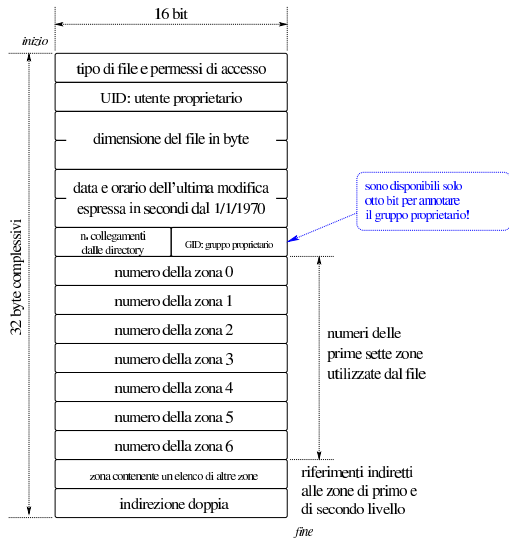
16 bit

inizio

32 byte complessivi

tipo di file e permessi di accesso

UID: utente proprietario

dimensione del file in byte

data e orario dell'ultima modifica espressa in secondi dal 1/1/1970

sono disponibili solo otto bit per annotare il gruppo proprietario!

n. collegamenti dalle directory

GID: gruppo proprietario

numero della zona 0

numero della zona 1

numero della zona 2

numero della zona 3

numero della zona 4

numero della zona 5

numero della zona 6

numeri delle prime sette zone utilizzate dal file

zona contenente un elenco di altre zone

indirezione doppia

riferimenti indiretti alle zone di primo e di secondo livello

fine